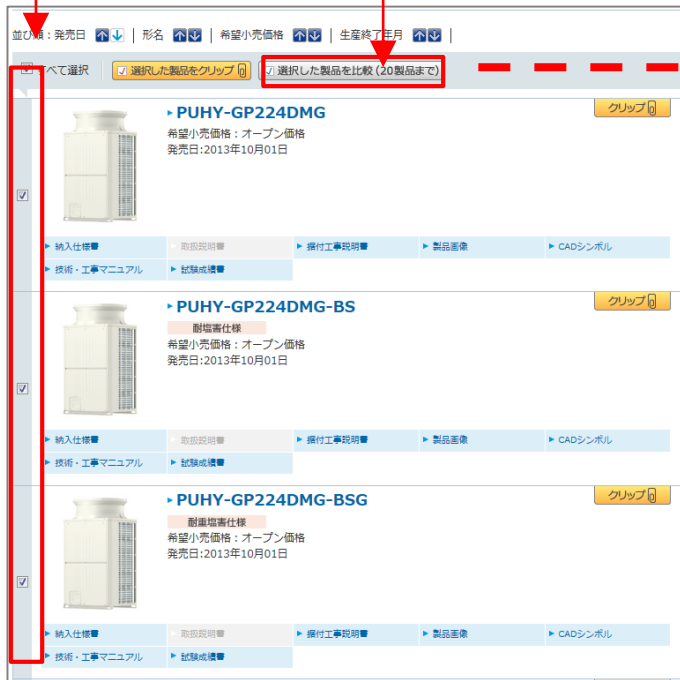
並び順：発売日 | 形名 | 希望小売価格 | 生産終了年月 |

すべて選択 | 選択した製品をクリップ | 選択した製品を比較（20製品まで）

PUHY-GP224DMG

クリップ

希望小売価格：オープン価格
発売日:2013年10月01日

納入仕様書 | 取扱説明書 | 据付工事説明書 | 製品画像 | CADシンボル
技術・工事マニュアル | 試験成績書

PUHY-GP224DMG-BS

クリップ

耐塩害仕様
希望小売価格：オープン価格
発売日:2013年10月01日

納入仕様書 | 取扱説明書 | 据付工事説明書 | 製品画像 | CADシンボル
技術・工事マニュアル | 試験成績書

PUHY-GP224DMG-BSG

クリップ

耐重塩害仕様
希望小売価格：オープン価格
発売日:2013年10月01日

納入仕様書 | 取扱説明書 | 据付工事説明書 | 製品画像 | CADシンボル
技術・工事マニュアル | 試験成績書